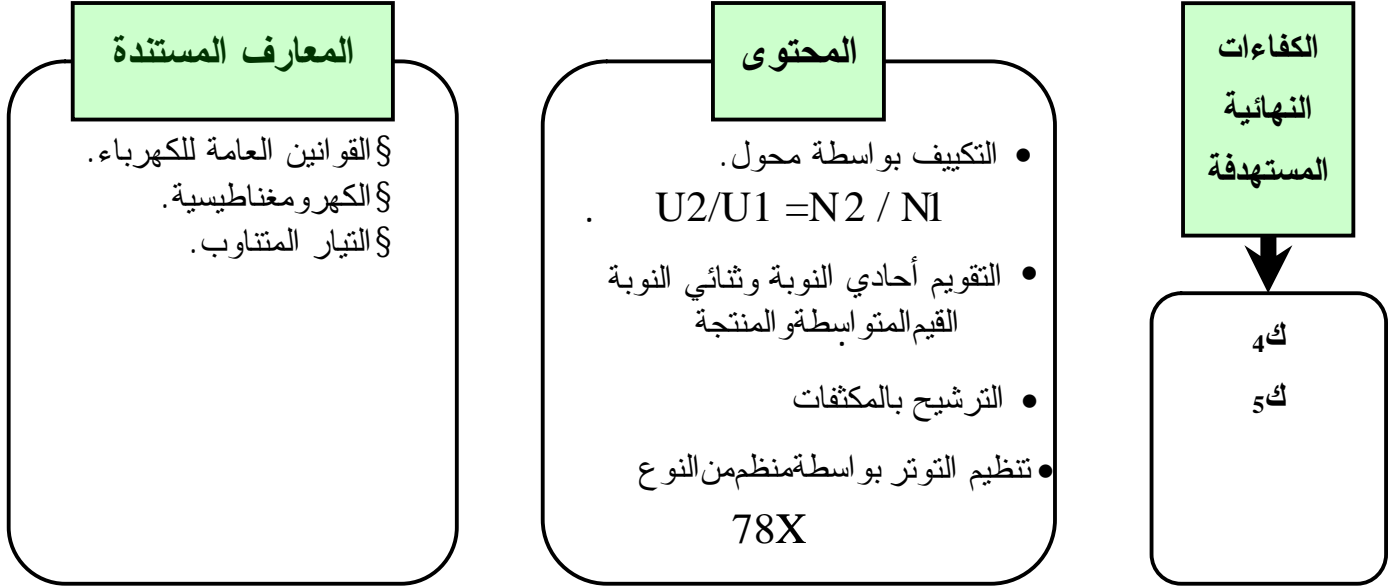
الكفاءات النهائية المستهدفة

ك$_4$
ك$_5$

المحتوى

• التكييف بواسطة محول.
U2/U1 =N2 / Nl .

• التقويم أحادي النوبة وثنائي النوبة القيمالمتواسطةوالمنتجة

• الترشيح بالمكثفات

• تنظيم التوتر بواسطةمنظممنالنوع 78X

المعارف المستندة

§ القوانين العامة للكهرباء.
§ الكهرومغناطيسية.
§ التيار المتناوب.